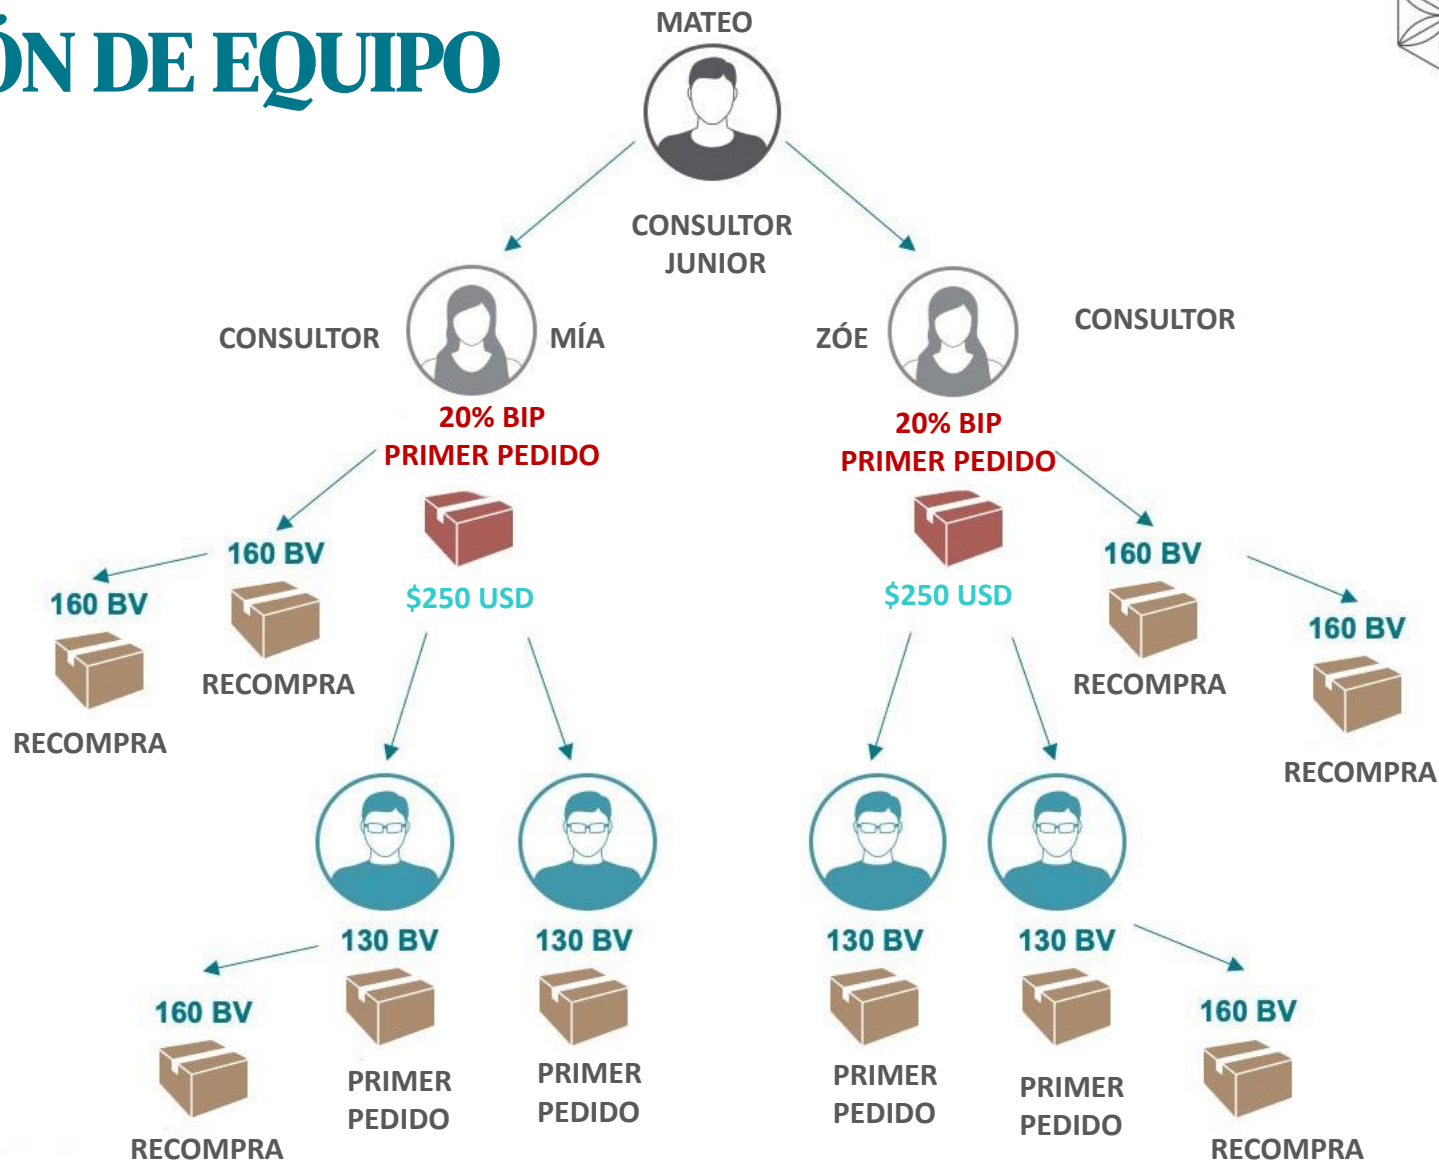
ÓN DE EQUIPO

MATEO

CONSULTOR JUNIOR

CONSULTOR MÍA

ZÓE CONSULTOR

20% BIP PRIMER PEDIDO

$250 USD

20% BIP PRIMER PEDIDO

$250 USD

160 BV RECOMPRA

160 BV RECOMPRA

160 BV RECOMPRA

160 BV RECOMPRA

130 BV PRIMER PEDIDO

130 BV PRIMER PEDIDO

130 BV PRIMER PEDIDO

130 BV PRIMER PEDIDO

160 BV RECOMPRA

160 BV RECOMPRA